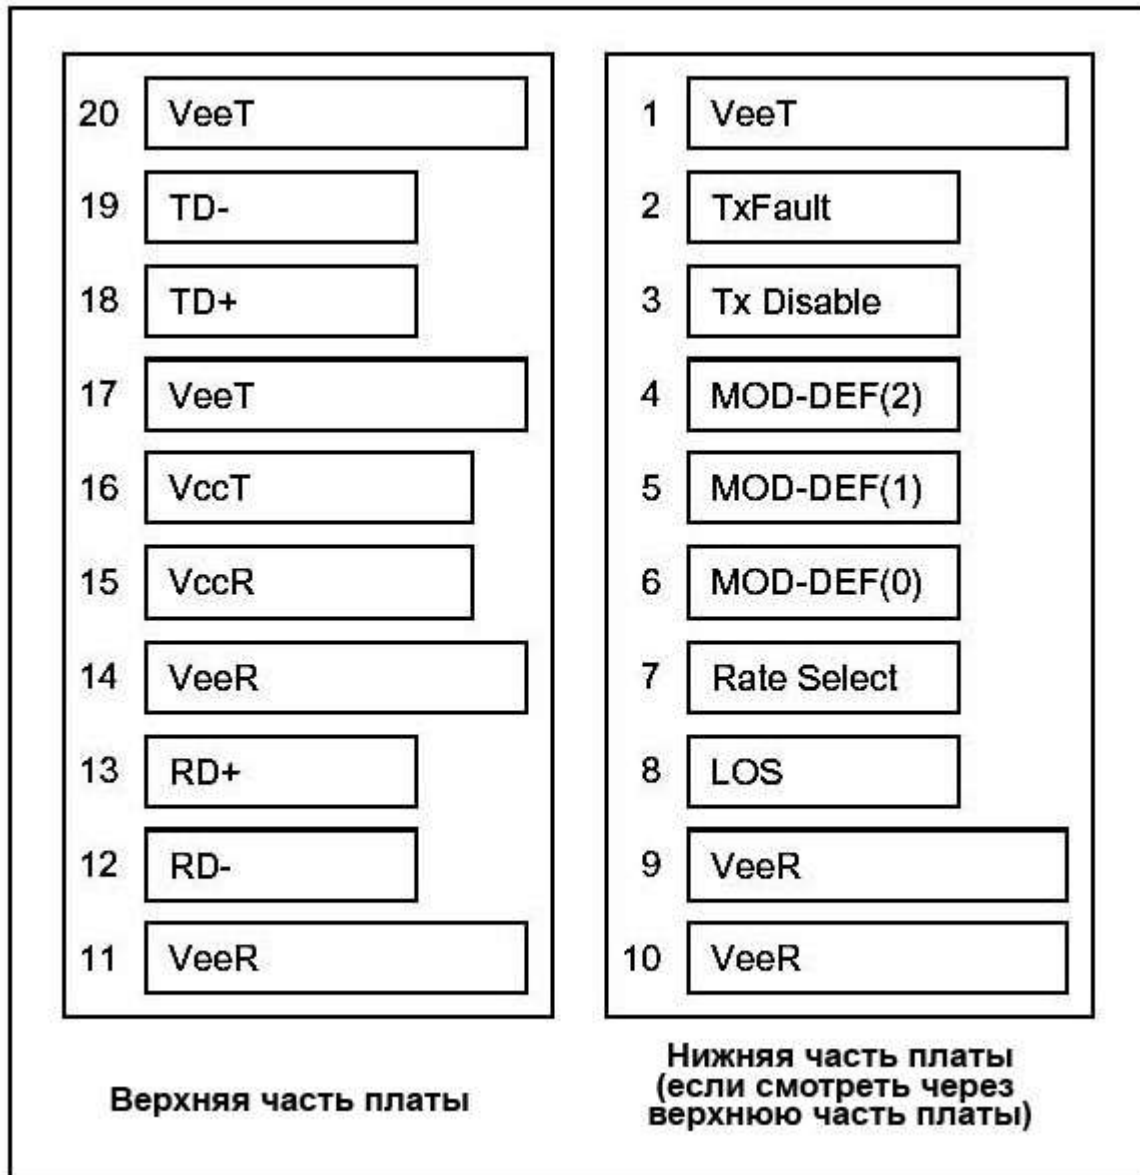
20 VeeT
19 TD-
18 TD+
17 VeeT
16 VccT
15 VccR
14 VeeR
13 RD+
12 RD-
11 VeeR

Верхняя часть платы

1 VeeT
2 TxFault
3 Tx Disable
4 MOD-DEF(2)
5 MOD-DEF(1)
6 MOD-DEF(0)
7 Rate Select
8 LOS
9 VeeR
10 VeeR

Нижняя часть платы (если смотреть через верхнюю часть платы)